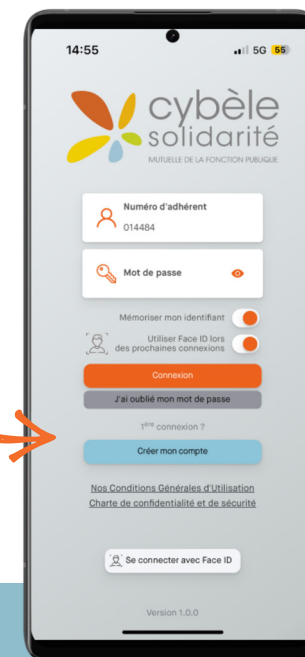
14:55

5G 55

cybèle solidarité

MUTUELLE DE LA FONCTION PUBLIQUE

Numéro d'adhérent

014484

Mot de passe

Mémoriser mon identifiant

Utiliser Face ID lors des prochaines connexions

Connexion

J'ai oublié mon mot de passe

1ère connexion ?

Créer mon compte

Nos Conditions Générales d'Utilisation

Charte de confidentialité et de sécurité

Se connecter avec Face ID

Version 1.0.0